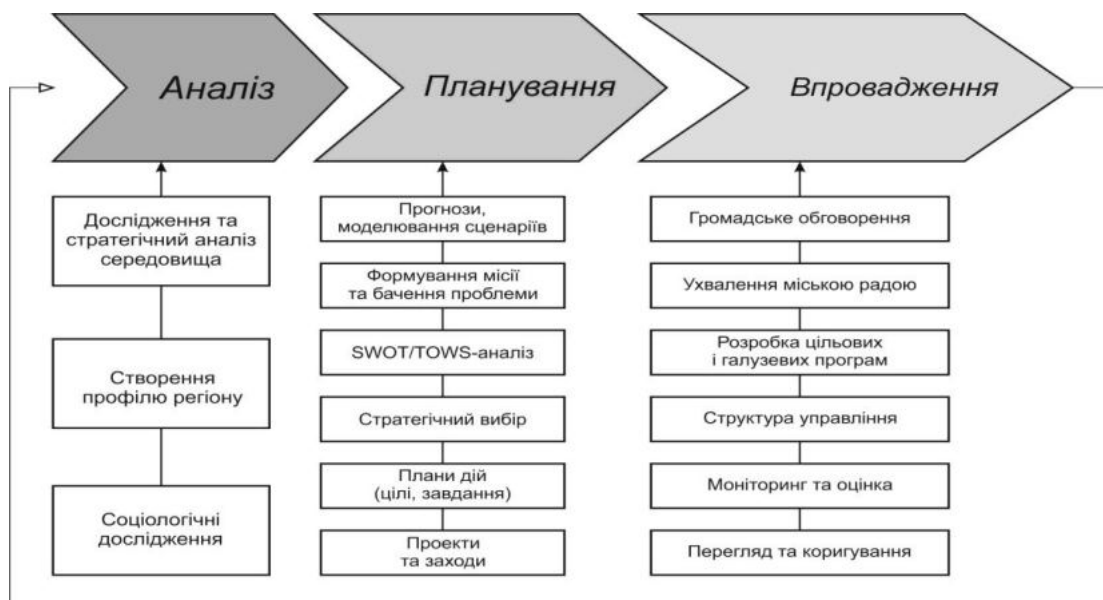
Аналіз

Планування

Впровадження

Дослідження та стратегічний аналіз середовища

Створення профілю регіону

Соціологічні дослідження

Прогнози, моделювання сценаріїв

Формування місії та бачення проблеми

SWOT/TOWS-аналіз

Стратегічний вибір

Плани дій (цілі, завдання)

Проекти та заходи

Громадське обговорення

Ухвалення міською радою

Розробка цільових і галузевих програм

Структура управління

Моніторинг та оцінка

Перегляд та коригування